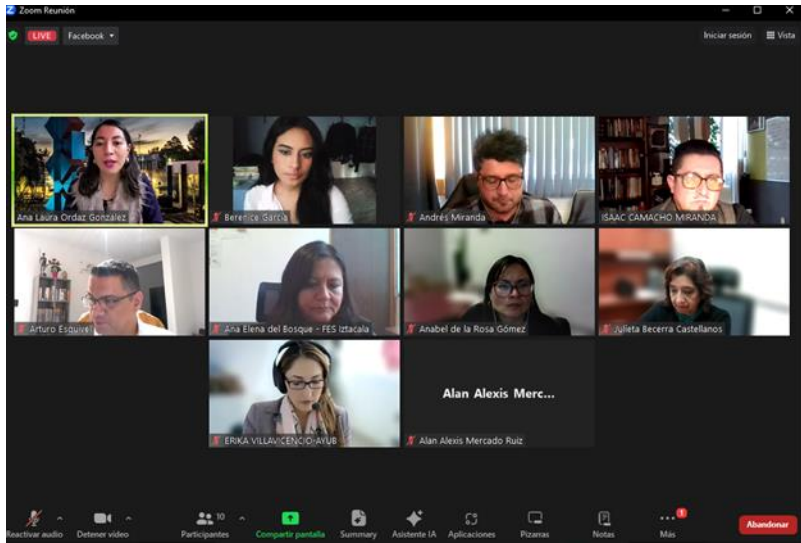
Zoom Reunión

LIVE Facebook

Iniciar sesión Vista

Ana Laura Ordaz Gonzalez

Berenice García

Andrés Miranda

ISAAC CAMACHO MIRANDA

Arturo Esquivel

Ana Elena del Bosque - FES Iztacala

Anabel de la Rosa Gómez

Julieta Becerra Castellanos

ERIKA VILLAVICENCIO-AYUB

Alan Alexis Merc...

Alan Alexis Mercado Ruiz

Reactivar audio Detener video Participantes 10 Compartir pantalla Summary Asistente IA Aplicaciones Pizarras Notas Más Abandonar